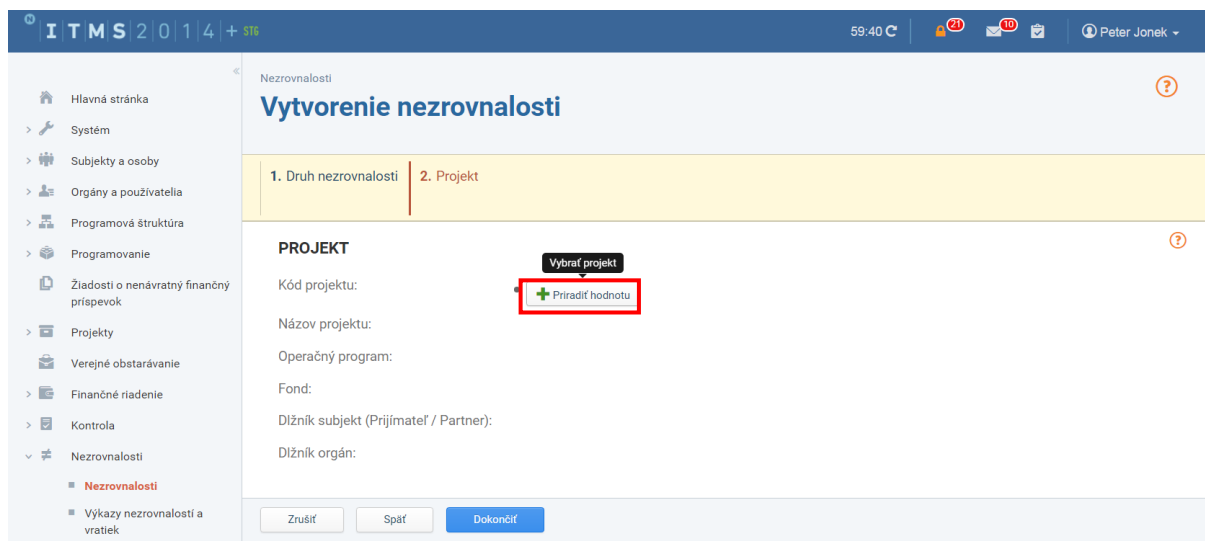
ITMS2014+ STG

59:40 21 10 Peter Jonek

Hlavná stránka
Systém
Subjekty a osoby
Orgány a používatelia
Programová štruktúra
Programovanie
Žiadosti o nenávratný finančný príspevok
Projekty
Verejné obstarávanie
Finančné riadenie
Kontrola
Nezrovnalosti
Nezrovnalosti
Výkazy nezrovnalostí a vratiek

Nezrovnalosti

Vytvorenie nezrovnalosti

?

1. Druh nezrovnalosti
2. Projekt

PROJEKT

?

Kód projektu:
Vybrať projekt
Priradiť hodnotu
Názov projektu:
Operačný program:
Fond:
Dlžník subjekt (Prijímateľ / Partner):
Dlžník orgán:

Zrušiť
Späť
Dokončiť